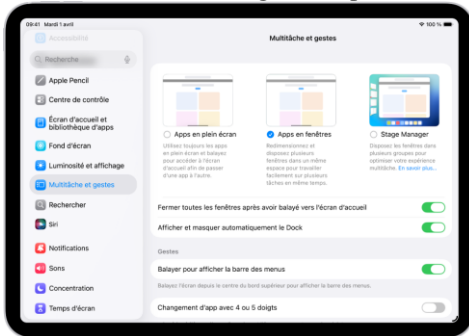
09:41 Mardi 1 avril

Accessibilité

Recherche

Apple Pencil

Centre de contrôle

Écran d'accueil et bibliothèque d'apps

Fond d'écran

Luminosité et affichage

Multitâche et gestes

Rechercher

Siri

Notifications

Sons

Concentration

Temps d'écran

Multitâche et gestes

Apps en plein écran

Utilisez toujours les apps en plein écran et balayez pour accéder à l'écran d'accueil afin de passer d'une app à l'autre.

Apps en fenêtres

Redimensionnez et disposez plusieurs fenêtres dans un même espace pour travailler facilement sur plusieurs tâches en même temps.

Stage Manager

Disposez les fenêtres dans plusieurs groupes pour optimiser votre expérience multitâche. En savoir plus…

Fermer toutes les fenêtres après avoir balayé vers l'écran d'accueil

Afficher et masquer automatiquement le Dock

Gestes

Balayer pour afficher la barre des menus

Balayez l'écran depuis le centre du bord supérieur pour afficher la barre des menus.

Changement d'app avec 4 ou 5 doigts